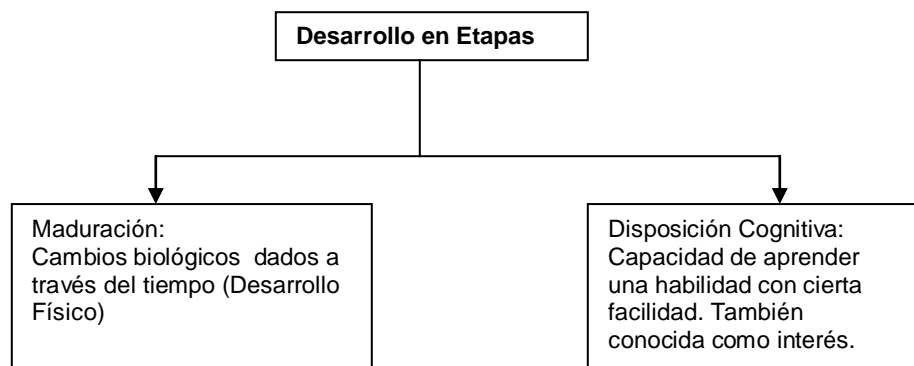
Desarrollo en Etapas

Maduración:
Cambios biológicos dados a través del tiempo (Desarrollo Físico)

Disposición Cognitiva:
Capacidad de aprender una habilidad con cierta facilidad. También conocida como interés.